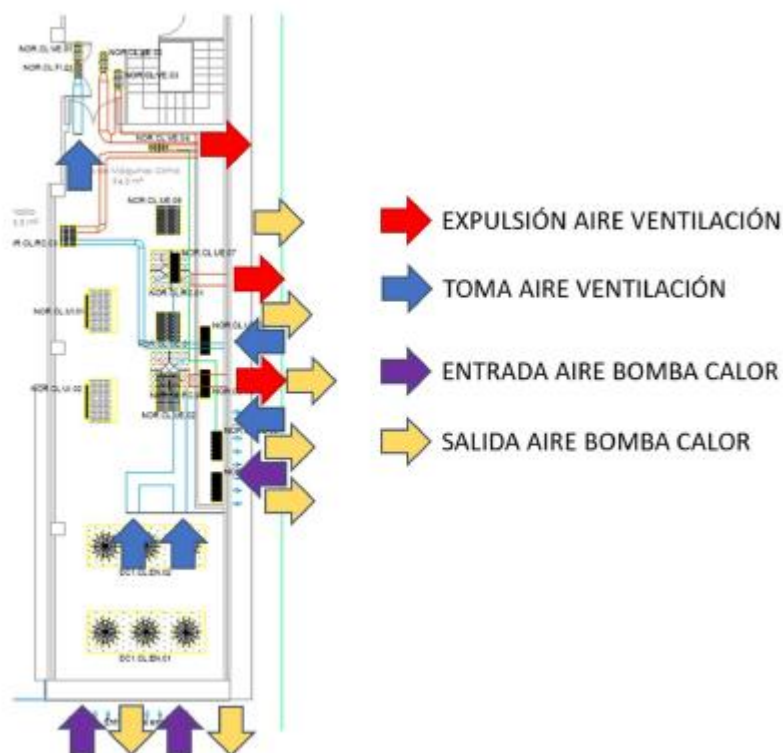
NOR.CL.UE.01
NOR.CL.UE.02
NOR.CL.FI.03
NOR.CL.VE.03
NOR.CL.UE.04
Sala Máquinas Clima
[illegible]
NOR.CL.UE.06
NOR.CL.UE.07
NOR.CL.RC.01
NOR.CL.UI.01
NOR.CL.UI.02
NOR.CL.UE.01
NOR.CL.UE.02
DC1.CL.EN.02
DC1.CL.EN.01

EXPULSIÓN AIRE VENTILACIÓN
TOMA AIRE VENTILACIÓN
ENTRADA AIRE BOMBA CALOR
SALIDA AIRE BOMBA CALOR